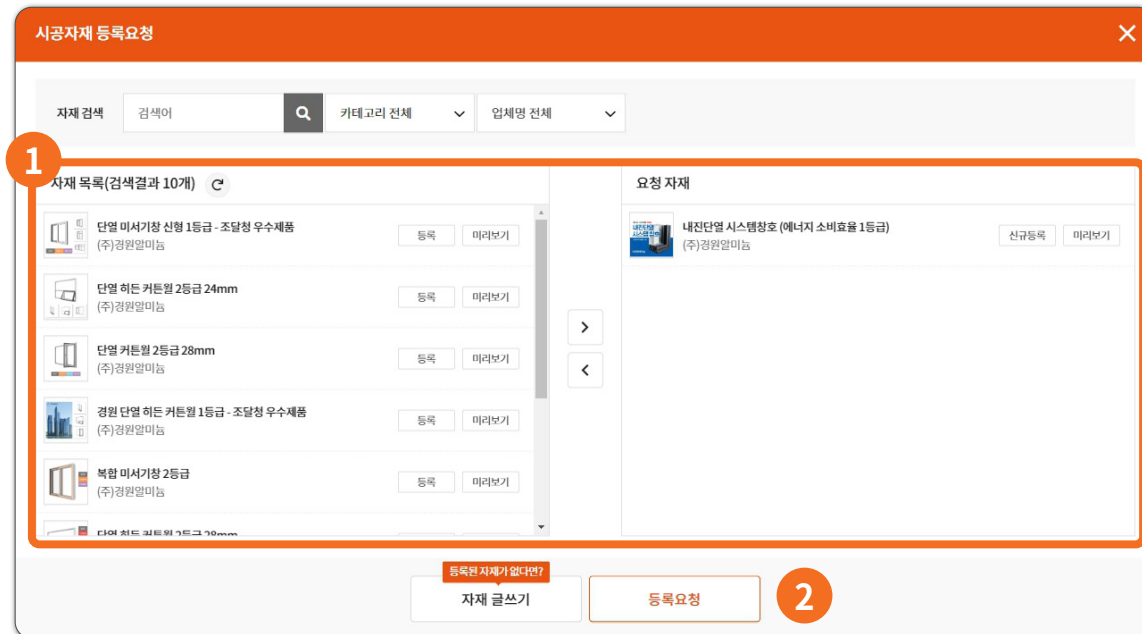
시공자재 등록요청

자재 검색 검색어 카테고리 전체 업체명 전체

1

자재 목록(검색결과 10개)

단열 미서기창 신형 1등급 - 조달청 우수제품
(주)경원알미늄
등록 미리보기

단열 히든 커튼월 2등급 24mm
(주)경원알미늄
등록 미리보기

단열 커튼월 2등급 28mm
(주)경원알미늄
등록 미리보기

경원 단열 히든 커튼월 1등급 - 조달청 우수제품
(주)경원알미늄
등록 미리보기

복합 미서기창 2등급
(주)경원알미늄
등록 미리보기

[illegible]

요청 자재

내진단열 시스템창호 (에너지 소비효율 1등급)
(주)경원알미늄
신규등록 미리보기

등록된 자재가 없다면?
자재 글쓰기
등록요청

2